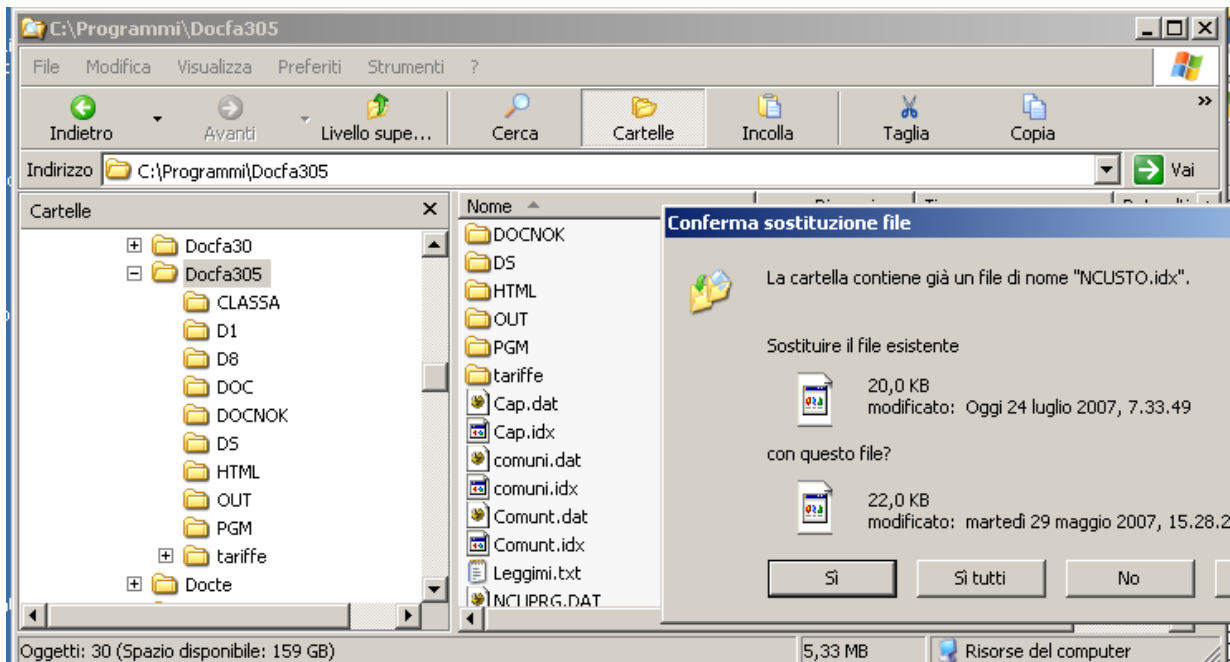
C:\Programmi\Docfa305

File Modifica Visualizza Preferiti Strumenti ?

Indietro Avanti Livello supe... Cerca Cartelle Incolla Taglia Copia

Indirizzo C:\Programmi\Docfa305 Vai

Cartelle

Docfa30
Docfa305
CLASSA
D1
D8
DOC
DOCNOK
DS
HTML
OUT
PGM
tariffe
Docte

Nome

DOCNOK
DS
HTML
OUT
PGM
tariffe
Cap.dat
Cap.idx
comuni.dat
comuni.idx
Comunt.dat
Comunt.idx
Leggimi.txt
NCUPRG.DAT

Conferma sostituzione file

La cartella contiene già un file di nome "NCUSTO.idx".

Sostituire il file esistente

20,0 KB
modificato: Oggi 24 luglio 2007, 7.33.49

con questo file?

22,0 KB
modificato: martedì 29 maggio 2007, 15.28.2

Sì Sì tutti No

Oggetti: 30 (Spazio disponibile: 159 GB) 5,33 MB Risorse del computer